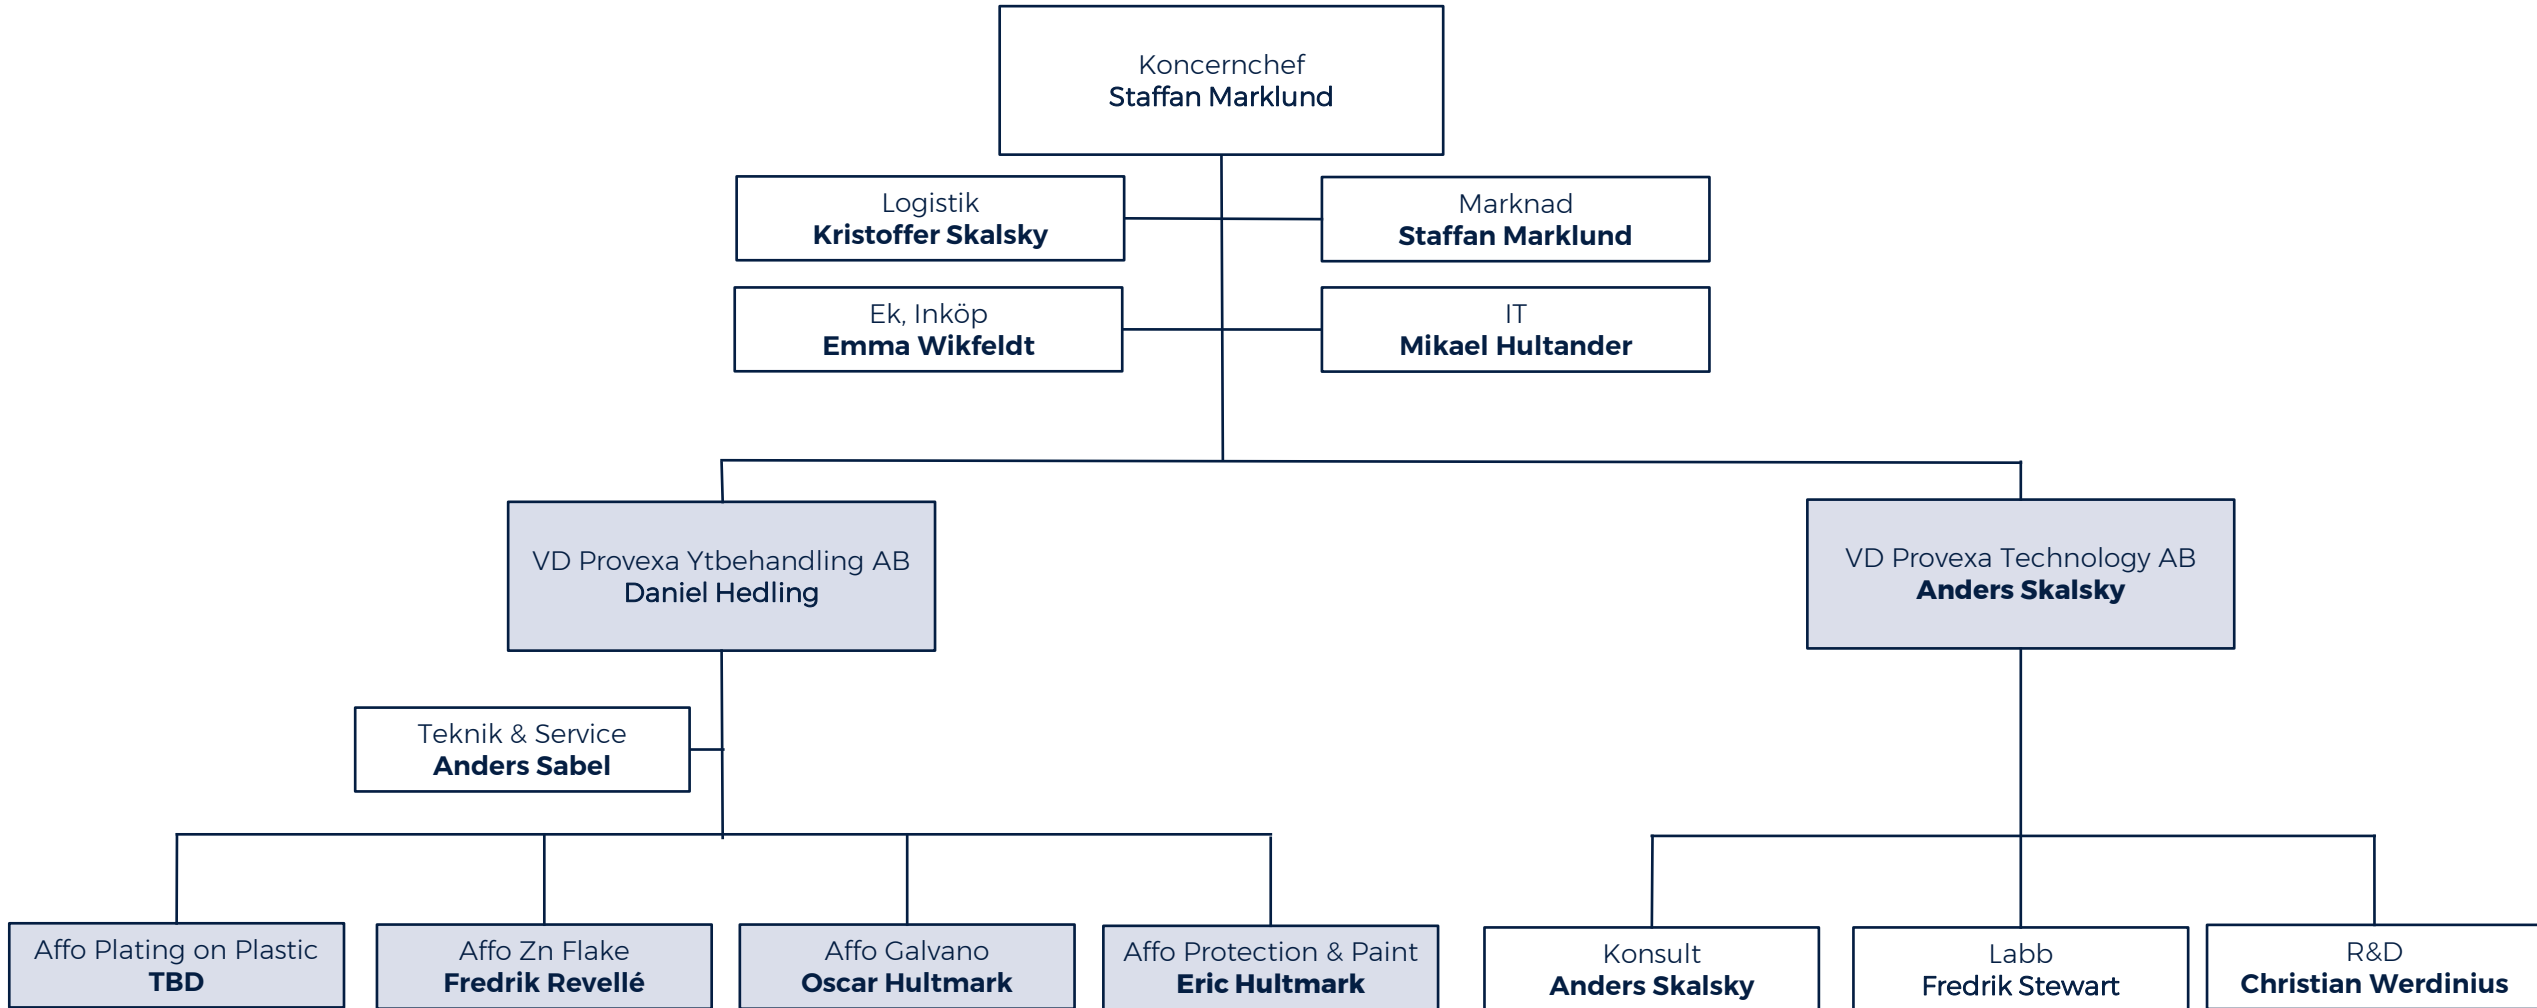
Koncernchef
Staffan Marklund

Logistik
Kristoffer Skalsky

Marknad
Staffan Marklund

Ek, Inköp
Emma Wikfeldt

IT
Mikael Hultander

VD Provexa Ytbehandling AB
Daniel Hedling

VD Provexa Technology AB
Anders Skalsky

Teknik & Service
Anders Sabel

Affo Plating on Plastic
TBD

Affo Zn Flake
Fredrik Revellé

Affo Galvano
Oscar Hultmark

Affo Protection & Paint
Eric Hultmark

Konsult
Anders Skalsky

Labb
Fredrik Stewart

R&D
Christian Werdinius